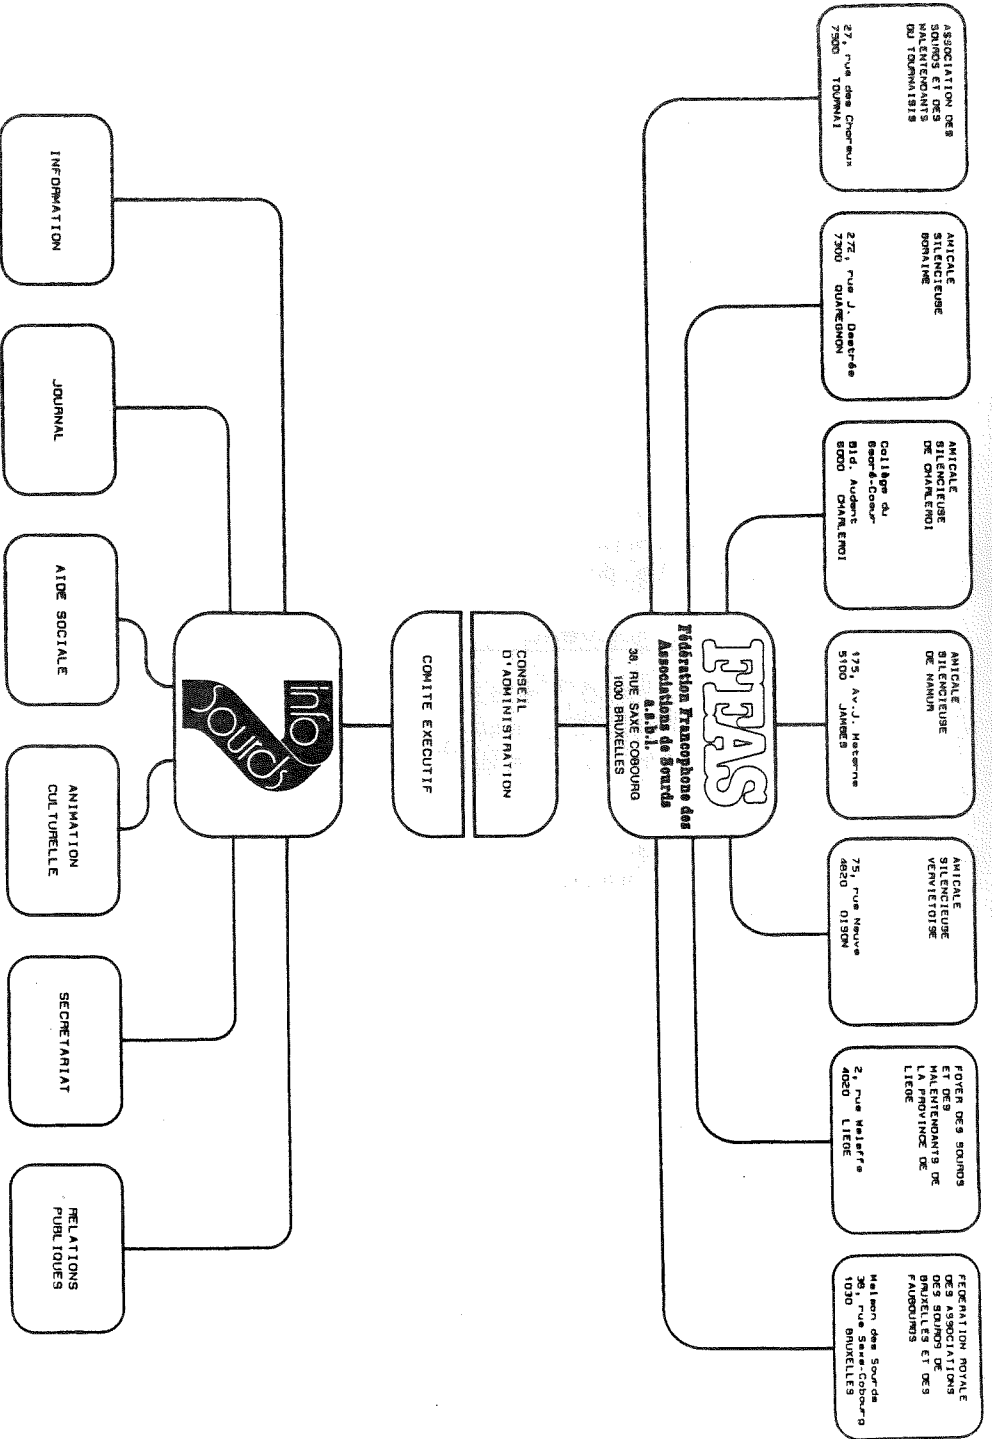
ASSOCIATION DES SOURDS ET DES MALENTENDANTS DU TOURNAISIS

27, rue des Choreux
7500 TOURNAI

AMICALE SILENCIEUSE BORAINE

272, rue J. Destrée
7300 QUAREGNON

AMICALE SILENCIEUSE DE CHARLEROI

Collège du Sacré-Coeur
Bld. Audent
6000 CHARLEROI

AMICALE SILENCIEUSE DE NAMUR

175, Av.J. Materne
5100 JAMBES

AMICALE SILENCIEUSE VERVIETOISE

75, rue Neuve
4820 DISON

FOYER DES SOURDS ET DES MALENTENDANTS DE LA PROVINCE DE LIEGE

2, rue Malaffe
4020 LIEGE

FEDERATION ROYALE DES ASSOCIATIONS DES SOURDS DE BRUXELLES ET DES FAUBOURGS

Maison des Sourds
36, rue Saxe-Cobourg
1030 BRUXELLES

FFAS
Fédération Francophone des Associations de Sourds a.s.b.l.
36, RUE SAXE COBOURG
1030 BRUXELLES

CONSEIL D'ADMINISTRATION

COMITE EXECUTIF

info sourds

INFORMATION

JOURNAL

AIDE SOCIALE

ANIMATION CULTURELLE

SECRETARIAT

RELATIONS PUBLIQUES